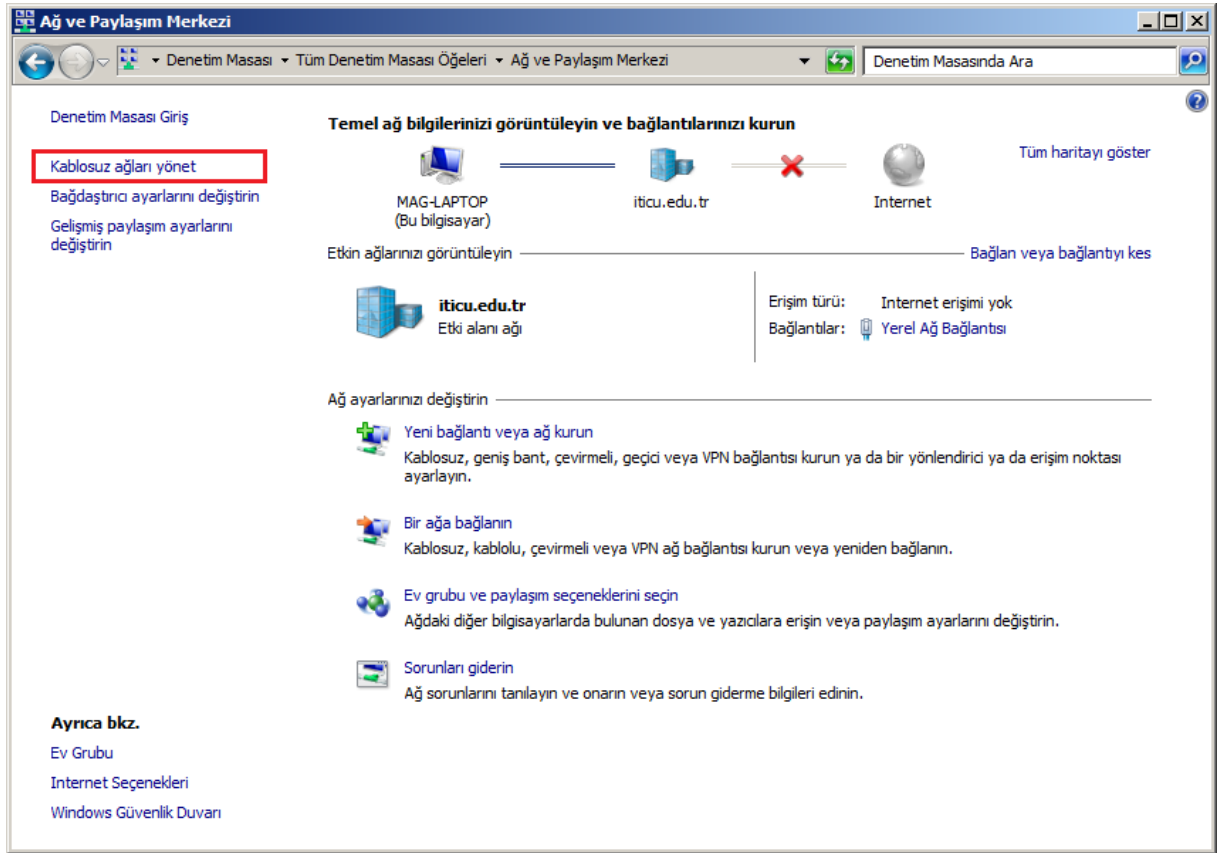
Ağ ve Paylaşım Merkezi

Denetim Masası ▸ Tüm Denetim Masası Öğeleri ▸ Ağ ve Paylaşım Merkezi

Denetim Masasında Ara

Denetim Masası Giriş

Kablosuz ağları yönet

Bağdaştırıcı ayarlarını değiştirin

Gelişmiş paylaşım ayarlarını değiştirin

Temel ağ bilgilerinizi görüntüleyin ve bağlantılarınızı kurun

Tüm haritayı göster

MAG-LAPTOP
(Bu bilgisayar)

iticu.edu.tr

Internet

Etkin ağlarınızı görüntüleyin

Bağlan veya bağlantıyı kes

iticu.edu.tr
Etki alanı ağı

Erişim türü: Internet erişimi yok
Bağlantılar: Yerel Ağ Bağlantısı

Ağ ayarlarınızı değiştirin

Yeni bağlantı veya ağ kurun
Kablosuz, geniş bant, çevirmeli, geçici veya VPN bağlantısı kurun ya da bir yönlendirici ya da erişim noktası ayarlayın.

Bir ağa bağlanın
Kablosuz, kablolu, çevirmeli veya VPN ağ bağlantısı kurun veya yeniden bağlanın.

Ev grubu ve paylaşım seçeneklerini seçin
Ağdaki diğer bilgisayarlarda bulunan dosya ve yazıcılara erişin veya paylaşım ayarlarını değiştirin.

Sorunları giderin
Ağ sorunlarını tanılayın ve onarın veya sorun giderme bilgileri edinin.

Ayrıca bkz.
Ev Grubu
Internet Seçenekleri
Windows Güvenlik Duvarı